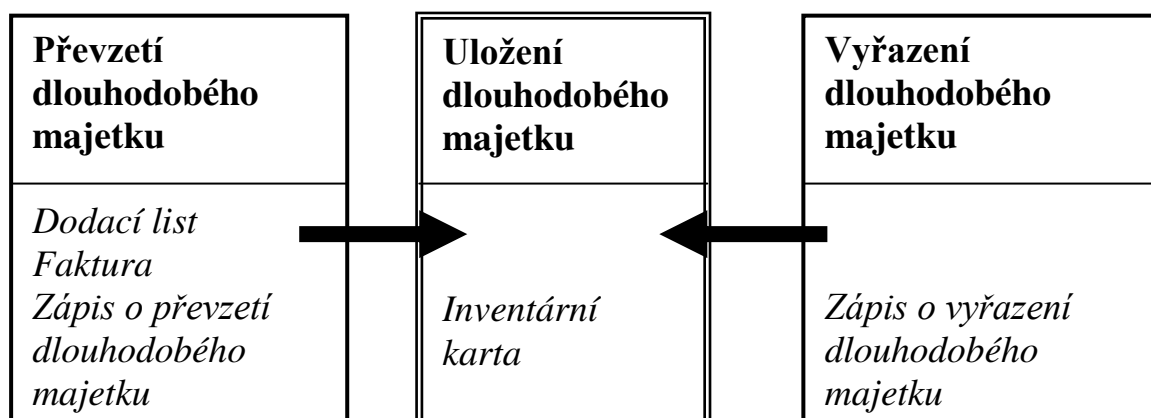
**Převzetí dlouhodobého majetku**

*Dodací list*
*Faktura*
*Zápis o převzetí dlouhodobého majetku*

**Uložení dlouhodobého majetku**

*Inventární karta*

**Vyřazení dlouhodobého majetku**

*Zápis o vyřazení dlouhodobého majetku*